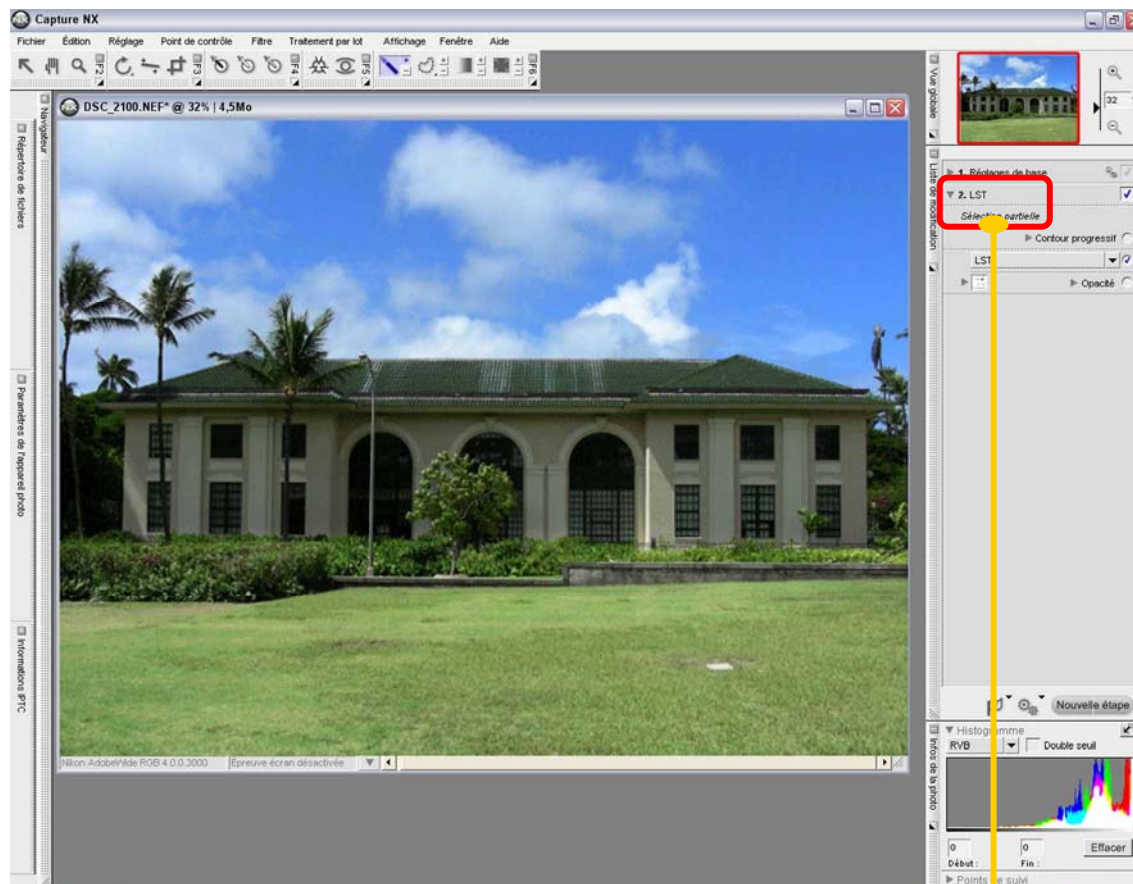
Capture NX

Fichier Édition Réglage Point de contrôle Filtre Traitement par lot Affichage Fenêtre Aide

Navigateur

Répertoire de fichiers

Paramètres de l'appareil photo

Informations IPTC

DSC_2100.NEF* @ 32% | 4,5Mo

Nikon AdobeWide RGB 4.0.0.3000 Épreuve écran désactivée

Vue globale

32

Liste de modification

1. Réglages de base

2. LST

Sélection partielle

Contour progressif

LST

Opacité

Nouvelle étape

Infos de la photo

Histogramme

RVB

Double seuil

0

0

Début :

Fin :

Effacer

Points de suivi